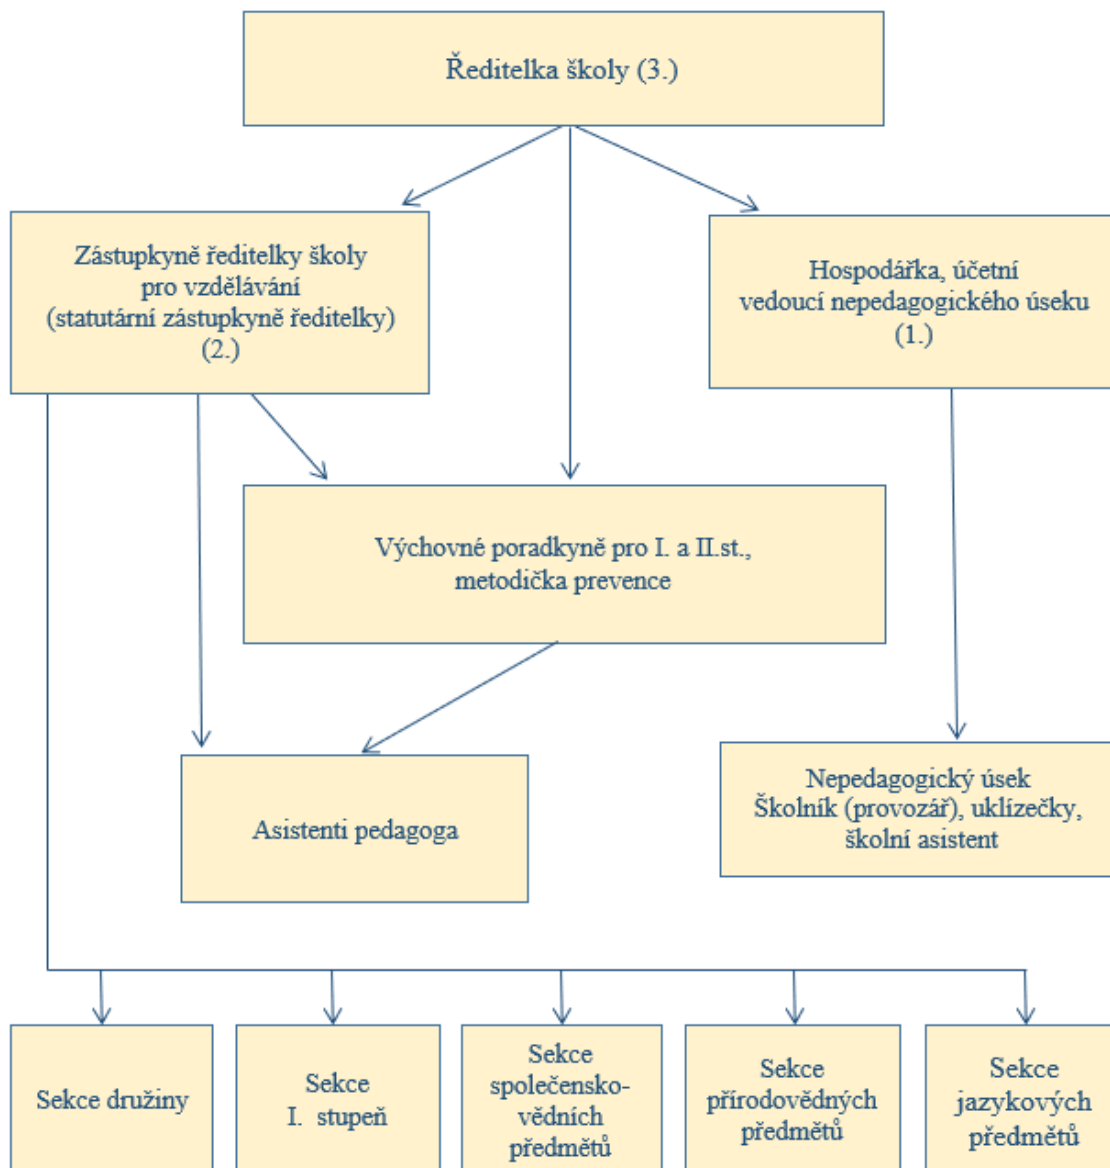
Ředitelka školy (3.)

Zástupkyně ředitelky školy pro vzdělávání (statutární zástupkyně ředitelky) (2.)

Hospodářka, účetní vedoucí nepedagogického úseku (1.)

Výchovné poradkyně pro I. a II.st., metodička prevence

Asistenti pedagoga

Nepedagogický úsek Školník (provozář), uklízečky, školní asistent

Sekce družiny

Sekce I. stupeň

Sekce společensko-vědních předmětů

Sekce přírodovědných předmětů

Sekce jazykových předmětů